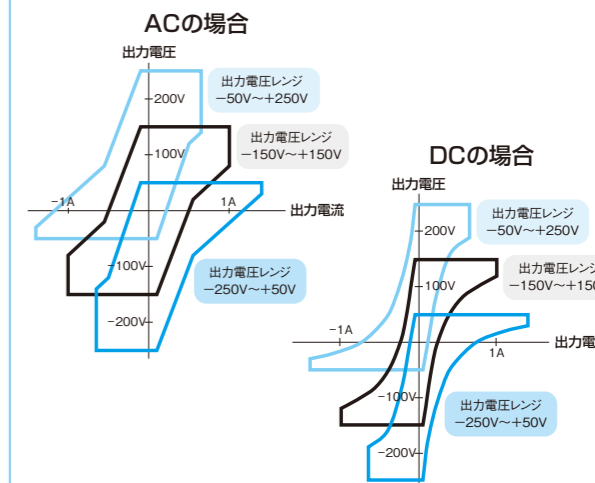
ACの場合

出力電圧

200V
100V
−1A
1A
出力電流
−100V
−200V

出力電圧レンジ
−50V〜+250V

出力電圧レンジ
−150V〜+150V

出力電圧レンジ
−250V〜+50V

DCの場合

出力電圧

200V
100V
−1A
1A
出力電
−100V
−200V

出力電圧レンジ
−50V〜+250V

出力電圧レンジ
−150V〜+15

出力電圧レンジ
−250V〜+50V